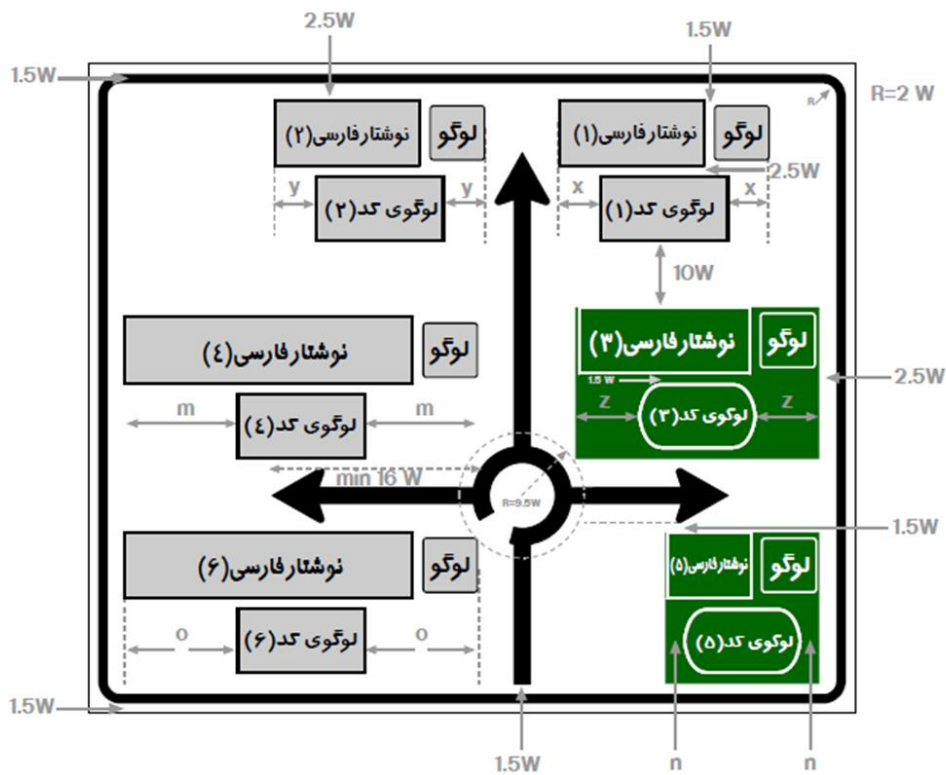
2.5W
1.5W
1.5W
R=2 W
R
نوشتارفارسی(۲)
لوگو
نوشتارفارسی(۱)
لوگو
2.5W
y
y
x
x
لوگوی کد(۲)
لوگوی کد(۱)
10W
نوشتارفارسی(۳)
لوگو
نوشتارفارسی(٤)
لوگو
2.5W
1.5 W
z
z
لوگوی کد(۳)
m
m
لوگوی کد(٤)
min 16 W
R=9.5W
1.5W
نوشتارفارسی(۵)
لوگو
نوشتارفارسی(٦)
لوگو
لوگوی کد(۵)
o
o
لوگوی کد(٦)
1.5W
1.5W
n
n